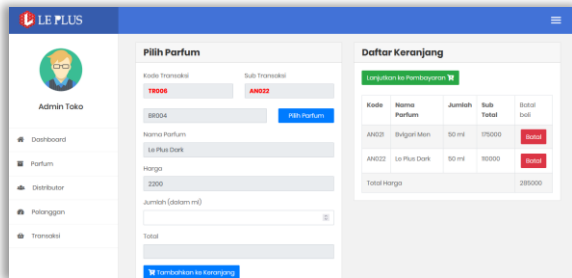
LE PLUS

Admin Toko

Dashboard

Parfum

Distributor

Pelanggan

Transaksi

Pilih Parfum

Kode Transaksi

TR006

Sub Transaksi

AN022

BR004

Pilih Parfum

Nama Parfum

Le Plus Dark

Harga

2200

Jumlah (dalam ml)

Total

Tambahkan ke Keranjang

Daftar Keranjang

Lanjutkan ke Pembayaran

| Kode | Nama Parfum | Jumlah | Sub Total | Batal beli |
|---|---|---|---|---|
| AN021 | Bvlgari Men | 50 ml | 175000 | Batal |
| AN022 | Le Plus Dark | 50 ml | 110000 | Batal |
| Total Harga | | | | 285000 |